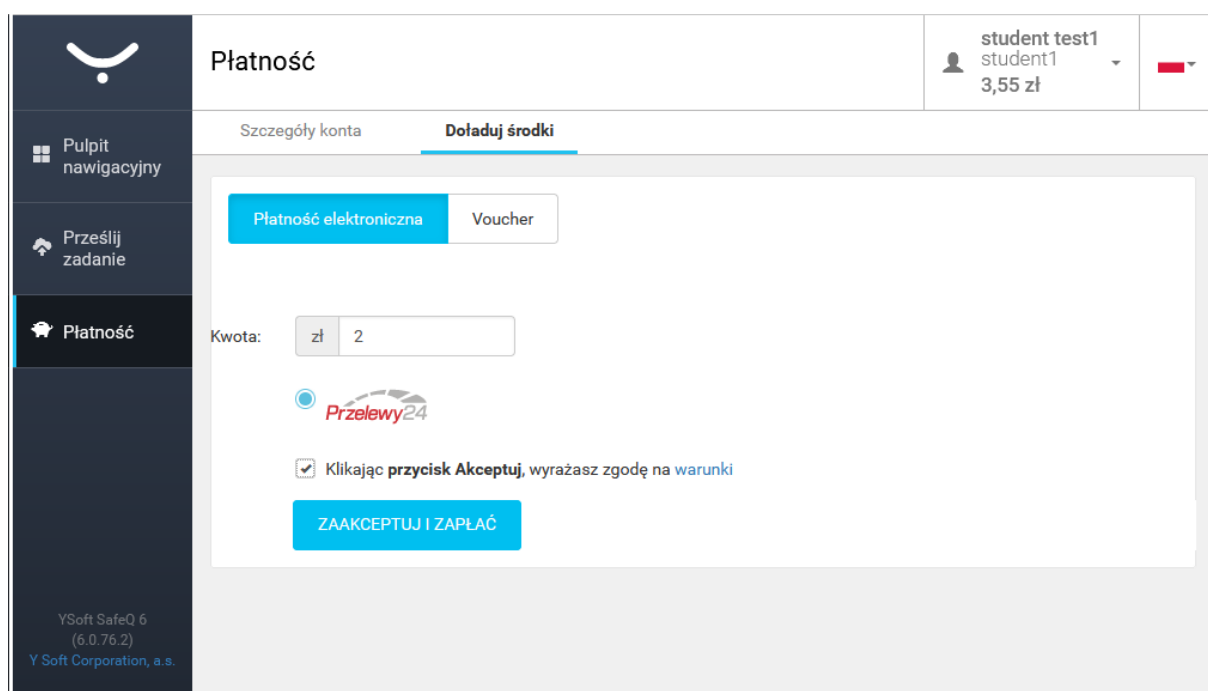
Pulpit nawigacyjny

Prześlij zadanie

Płatność

YSoft SafeQ 6
(6.0.76.2)
Y Soft Corporation, a.s.

Płatność

student test1
student1
3,55 zł

Szczegóły konta

Doładuj środki

Płatność elektroniczna

Voucher

Kwota: zł 2

Przelewy24

Klikając **przycisk Akceptuj**, wyrażasz zgodę na warunki

ZAAKCEPTUJ I ZAPŁAĆ